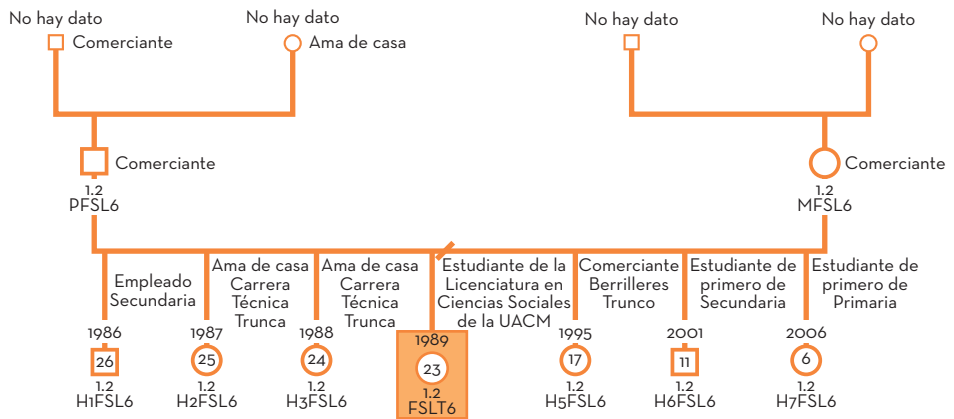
No hay dato
Comerciante

No hay dato
Ama de casa

No hay dato

No hay dato

Comerciante
1.2
PFSL6

Comerciante
1.2
MFSL6

Empleado
Secundaria
1986
26
1.2
H1FSL6

Ama de casa
Carrera
Técnica
Trunca
1987
25
1.2
H2FSL6

Ama de casa
Carrera
Técnica
Trunca
1988
24
1.2
H3FSL6

Estudiante de la
Licenciatura en
Ciencias Sociales
de la UACM
1989
23
1.2
FSLT6

Comerciante
Berrilleres
Trunco
1995
17
1.2
H5FSL6

Estudiante de
primero de
Secundaria
2001
11
1.2
H6FSL6

Estudiante de
primero de
Primaria
2006
6
1.2
H7FSL6